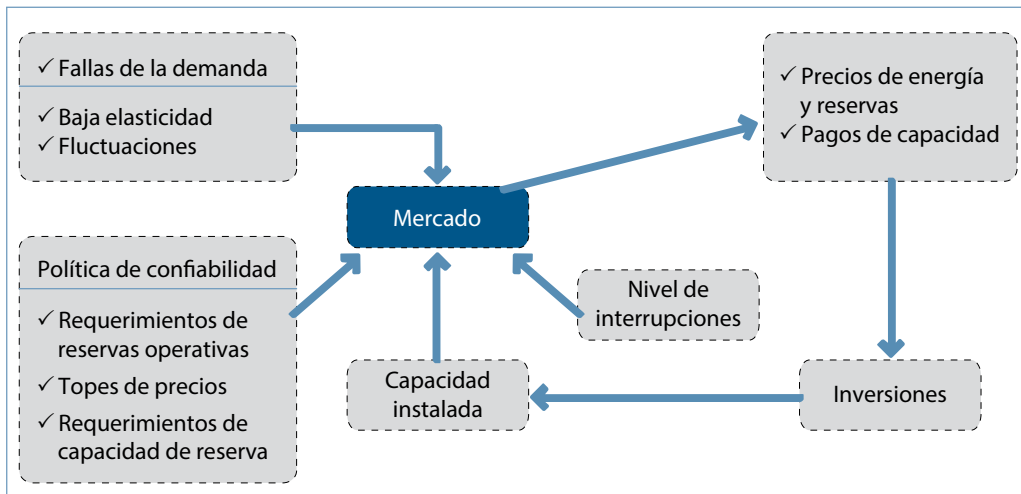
✓ Fallas de la demanda

✓ Baja elasticidad
✓ Fluctuaciones

Mercado

✓ Precios de energía y reservas
✓ Pagos de capacidad

Política de confiabilidad

✓ Requerimientos de reservas operativas
✓ Topes de precios
✓ Requerimientos de capacidad de reserva

Nivel de interrupciones

Capacidad instalada

Inversiones